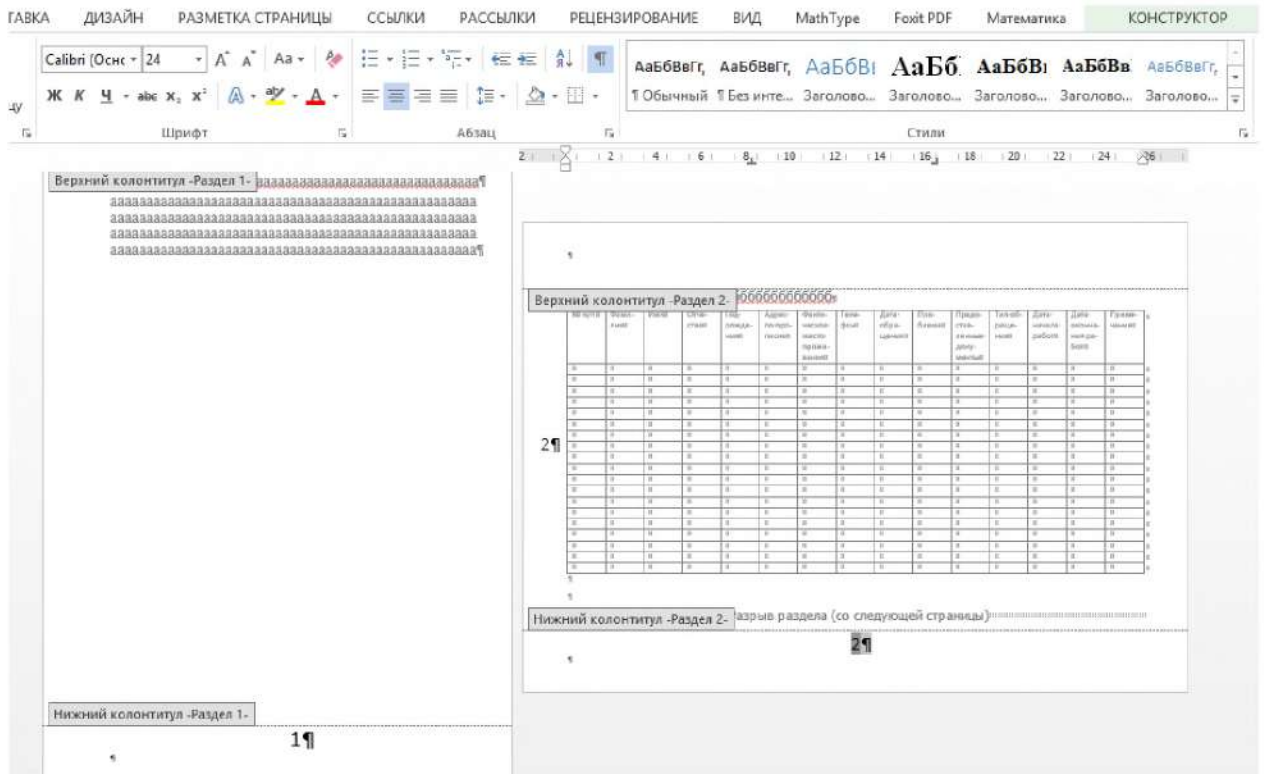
ГАВКА ДИЗАЙН РАЗМЕТКА СТРАНИЦЫ ССЫЛКИ РАССЫЛКИ РЕЦЕНЗИРОВАНИЕ ВИД MathType Foxit PDF Математика КОНСТРУКТОР

Calibri (Осн 24 Aa

Ж К Ч abc $x_2$ $x^2$ A A

Шрифт Абзац

АаБбВвГг, АаБбВвГг, АаБбВı АаБб АаБбВı АаБбВв АаБбВвГг,

¶ Обычный ¶ Без инте... Заголово... Заголово... Заголово... Заголово... Заголово...

Стили

2 2 4 6 8 10 12 14 16 18 20 22 24 26

Верхний колонтитул -Раздел 1- аааааааааааааааааааааааааааааааа¶
ааааааааааааааааааааааааааааааааааааааааааааааааааа
ааааааааааааааааааааааааааааааааааааааааааааааааааа
ааааааааааааааааааааааааааааааааааааааааааааааааааа
ааааааааааааааааааааааааааааааааааааааааааааааааааа¶

Нижний колонтитул -Раздел 1-

1¶

¶

Верхний колонтитул -Раздел 2- бббббббббббббб

| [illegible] | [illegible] | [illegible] | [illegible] | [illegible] | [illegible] | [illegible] | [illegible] | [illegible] | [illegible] | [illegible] | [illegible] | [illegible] | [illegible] | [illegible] |
|---|---|---|---|---|---|---|---|---|---|---|---|---|---|---|

2¶

¶

¶

Нижний колонтитул -Раздел 2- Разрыв раздела (со следующей страницы)

2¶

¶